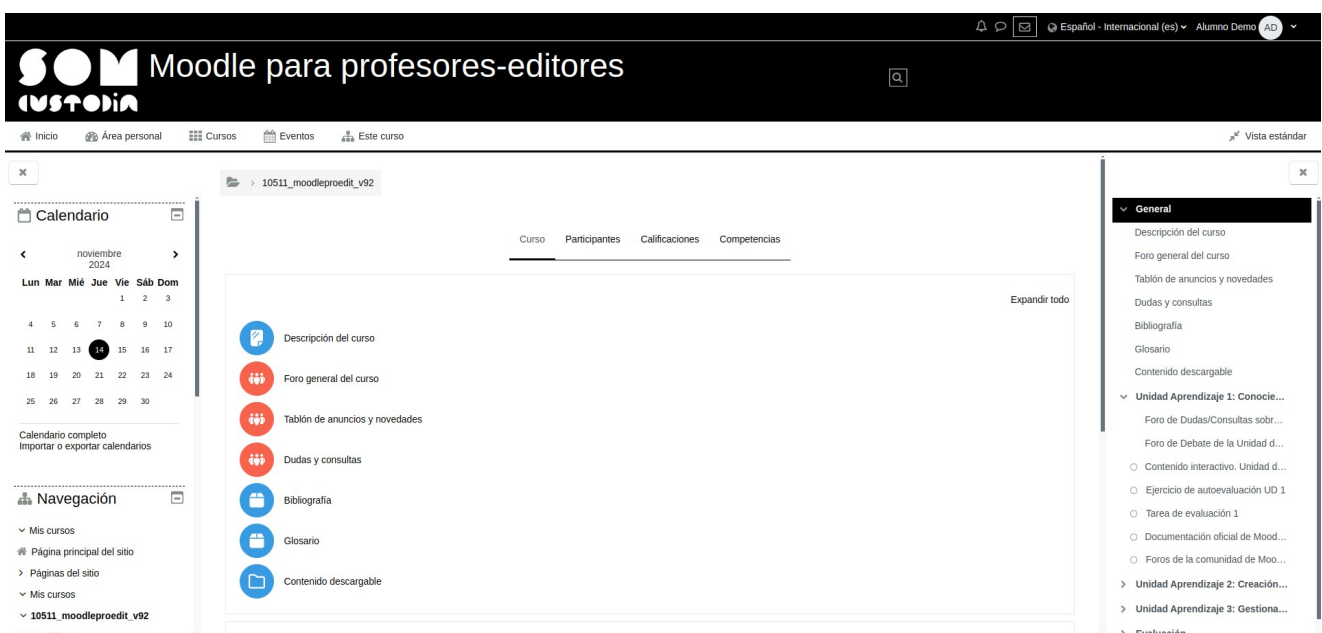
Español - Internacional (es) Alumno Demo AD

SOM CUSTODIA Moodle para profesores-editores

Inicio Área personal Cursos Eventos Este curso Vista estándar

10511_moodleproedit_v92

Calendario

noviembre 2024

| Lun | Mar | Mié | Jue | Vie | Sáb | Dom |
|---|---|---|---|---|---|---|
| | | | | 1 | 2 | 3 |
| 4 | 5 | 6 | 7 | 8 | 9 | 10 |
| 11 | 12 | 13 | 14 | 15 | 16 | 17 |
| 18 | 19 | 20 | 21 | 22 | 23 | 24 |
| 25 | 26 | 27 | 28 | 29 | 30 | |

Calendario completo
Importar o exportar calendarios

Navegación

Mis cursos
Página principal del sitio
Páginas del sitio
Mis cursos
10511_moodleproedit_v92

Curso Participantes Calificaciones Competencias

Expandir todo

Descripción del curso
Foro general del curso
Tablón de anuncios y novedades
Dudas y consultas
Bibliografía
Glosario
Contenido descargable

General
Descripción del curso
Foro general del curso
Tablón de anuncios y novedades
Dudas y consultas
Bibliografía
Glosario
Contenido descargable
Unidad Aprendizaje 1: Conocie...
Foro de Dudas/Consultas sobr...
Foro de Debate de la Unidad d...
Contenido interactivo. Unidad d...
Ejercicio de autoevaluación UD 1
Tarea de evaluación 1
Documentación oficial de Mood...
Foros de la comunidad de Moo...
Unidad Aprendizaje 2: Creación...
Unidad Aprendizaje 3: Gestiona...
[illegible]